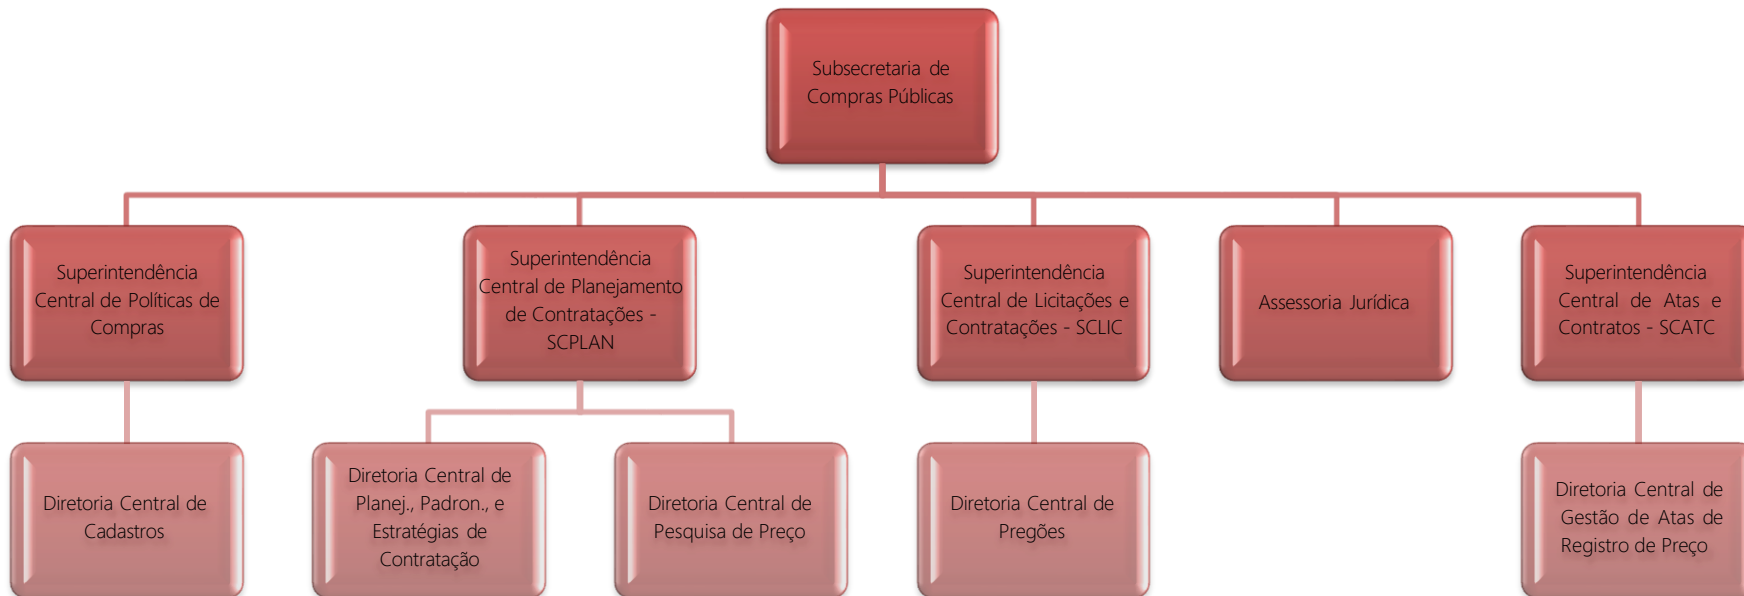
Subsecretaria de Compras Públicas

Superintendência Central de Políticas de Compras

Superintendência Central de Planejamento de Contratações - SCPLAN

Superintendência Central de Licitações e Contratações - SCLIC

Assessoria Jurídica

Superintendência Central de Atas e Contratos - SCATC

Diretoria Central de Cadastros

Diretoria Central de Planej., Padron., e Estratégias de Contratação

Diretoria Central de Pesquisa de Preço

Diretoria Central de Pregões

Diretoria Central de Gestão de Atas de Registro de Preço